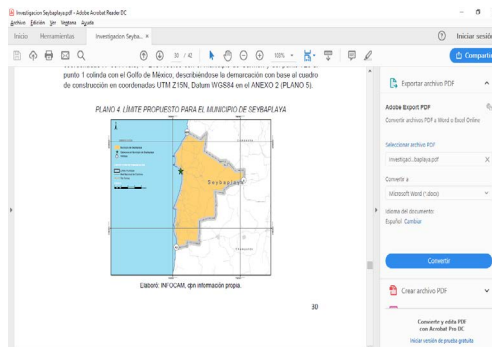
Investigacion Seybaplaya.pdf - Adobe Acrobat Reader DC
Archivo Edición Ver Ventana Ayuda
Inicio Herramientas Investigacion Seyba... ×
30 / 42
100%
Iniciar sesión
Compartir

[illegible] punto 1 colinda con el Golfo de México; describiéndose la demarcación con base al cuadro de construcción en coordenadas UTM Z15N, Datum WGS84 en el ANEXO 2 (PLANO 5).

PLANO 4. LÍMITE PROPUESTO PARA EL MUNICIPIO DE SEYBAPLAYA

Seybaplaya

Elaboró: INFOCAM, con información propia.

30

Exportar archivo PDF
Adobe Export PDF
Convertir archivos PDF a Word o Excel Online
Seleccionar archivo PDF
Investigaci...baplaya.pdf
Convertir a
Microsoft Word (*.docx)
Idioma del documento:
Español Cambiar
Convertir
Crear archivo PDF
Convierte y edita PDF con Acrobat Pro DC
Iniciar versión de prueba gratuita